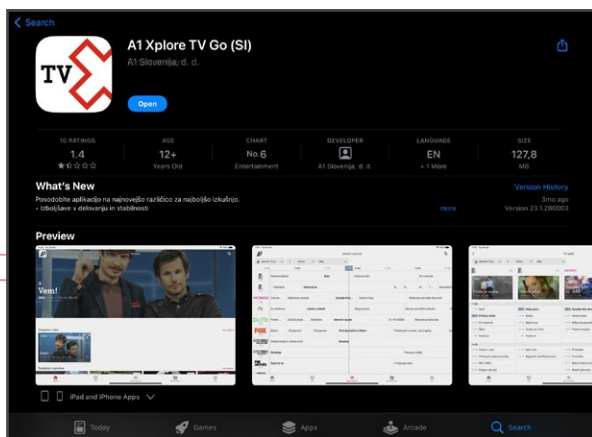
Search

TV

A1 Xplore TV Go (SI)

A1 Slovenija, d. d.

Open

10 RATINGS
1.4
★☆☆☆☆

AGE
12+
Years Old

CHART
No.6
Entertainment

DEVELOPER
A1 Slovenija, d. d.

LANGUAGE
EN
+ 1 More

SIZE
127,8
MB

What's New

Version History

Posodobite aplikacijo na najnovejšo različico za najboljšo izkušnjo.
• izboljšave v delovanju in stabilnosti

more

3mo ago
Version 23.1.280003

Preview

Vem!

iPad and iPhone Apps

Today

Games

Apps

Arcade

Search